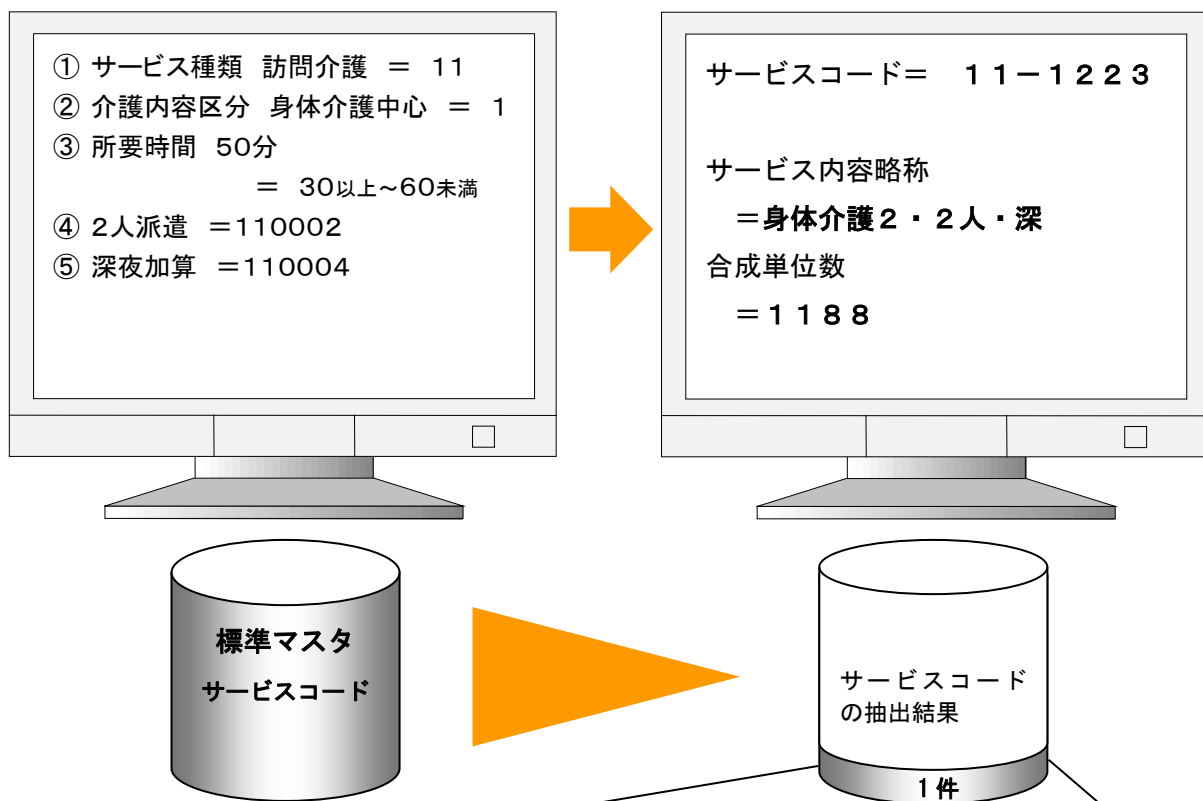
① サービス種類　訪問介護　＝　11
② 介護内容区分　身体介護中心　＝　1
③ 所要時間　50分
＝　30以上～60未満
④ 2人派遣　＝110002
⑤ 深夜加算　＝110004

サービスコード＝　１１－１２２３

サービス内容略称
＝身体介護２・２人・深
合成単位数
＝１１８８

標準マスタ
サービスコード

サービスコード
の抽出結果

１件